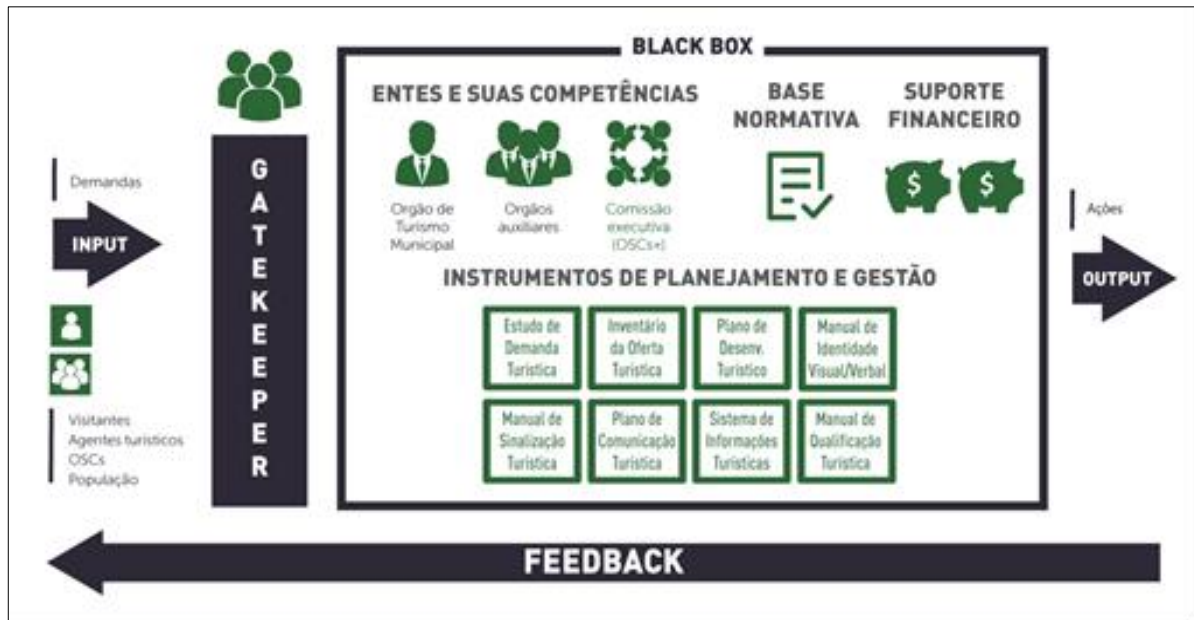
Demandas

INPUT

Visitantes
Agentes turísticos
OSCs
População

G
A
T
E
K
E
E
P
E
R

BLACK BOX

ENTES E SUAS COMPETÊNCIAS

Orgão de Turismo Municipal

Orgãos auxiliares

Comissão executiva (OSCs+)

BASE NORMATIVA

SUPORTE FINANCEIRO

$

$

INSTRUMENTOS DE PLANEJAMENTO E GESTÃO

| Estudo de Demanda Turística | Inventário da Oferta Turística | Plano de Desenv. Turístico | Manual de Identidade Visual/Verbal |
|---|---|---|---|
| Manual de Sinalização Turística | Plano de Comunicação Turística | Sistema de Informações Turísticas | Manual de Qualificação Turística |

Ações

OUTPUT

FEEDBACK